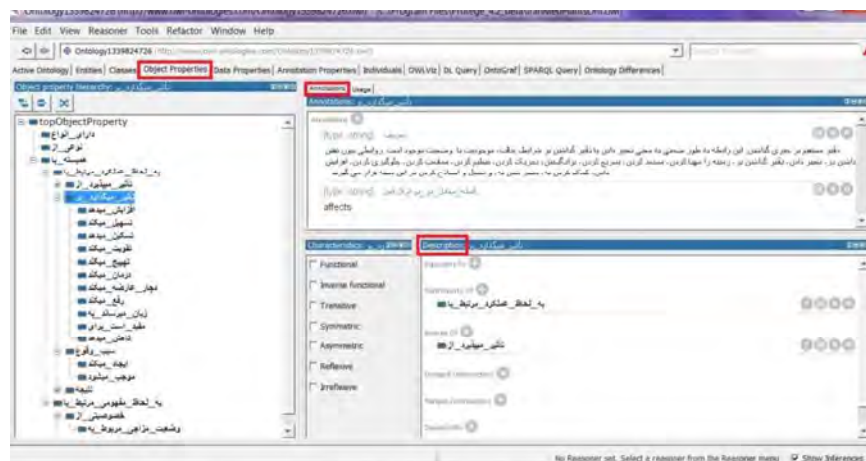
File Edit View Reasoner Tools Refactor Window Help

Ontology1339824726

Active Ontology | Entities | Classes | Object Properties | Data Properties | Annotation Properties | Individuals | OWLViz | DL Query | OntoGraf | SPARQL Query | Ontology Differences

Object property hierarchy: تأثیر_میگذارد_بر

topObjectProperty
دارای_انواع
نوعی_از
همبسته_با
به_لحاظ_عملکرد_مرتبط_با
تاثیر_میپذیرد_از
تاثیر_میگذارد_بر
افزایش_میدهد
تسهیل_میکند
تسکین_میدهد
تقویت_میکند
تهییج_میکند
درمان_میکند
دچار_عارضه_میکند
رفع_میکند
زیان_میرساند_به
مفید_است_برای
کاهش_میدهد
سبب_وقوع
ایجاد_میکند
موجب_میشود
تابعه
به_لحاظ_مفهومی_مرتبط_با
خصوصیتی_از
وضعیت_مزاجی_مربوط_به

Annotations | Usage

Annotations: تأثیر_میگذارد_بر

Annotations
[type: string] تعریف
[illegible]
[type: string] اصطلاح_معادل_در_زبان_انگلیسی
affects

Characteristics: تأثیر_میگذارد_بر
Functional
Inverse functional
Transitive
Symmetric
Asymmetric
Reflexive
Irreflexive

Description: تأثیر_میگذارد_بر
Equivalent To
SubProperty Of
به_لحاظ_عملکرد_مرتبط_با
Inverse Of
تاثیر_میپذیرد_از
Domains (intersection)
Ranges (intersection)
Disjoint With

No Reasoner set. Select a reasoner from the Reasoner menu  Show Inferences